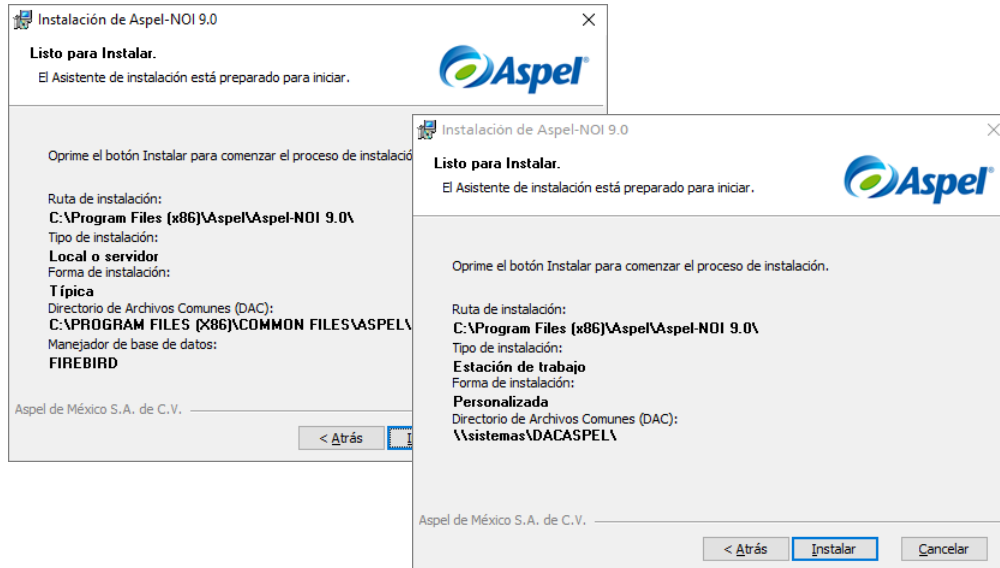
Instalación de Aspel-NOI 9.0
×
Listo para Instalar.
El Asistente de instalación está preparado para iniciar.
Aspel

Oprime el botón Instalar para comenzar el proceso de instalació

Ruta de instalación:
C:\Program Files (x86)\Aspel\Aspel-NOI 9.0\
Tipo de instalación:
Local o servidor
Forma de instalación:
Típica
Directorio de Archivos Comunes (DAC):
C:\PROGRAM FILES (X86)\COMMON FILES\ASPEL\
Manejador de base de datos:
FIREBIRD

Aspel de México S.A. de C.V.
< Atrás
I

Instalación de Aspel-NOI 9.0
×
Listo para Instalar.
El Asistente de instalación está preparado para iniciar.
Aspel

Oprime el botón Instalar para comenzar el proceso de instalación.

Ruta de instalación:
C:\Program Files (x86)\Aspel\Aspel-NOI 9.0\
Tipo de instalación:
Estación de trabajo
Forma de instalación:
Personalizada
Directorio de Archivos Comunes (DAC):
\\sistemas\DACASPEL\

Aspel de México S.A. de C.V.
< Atrás
Instalar
Cancelar